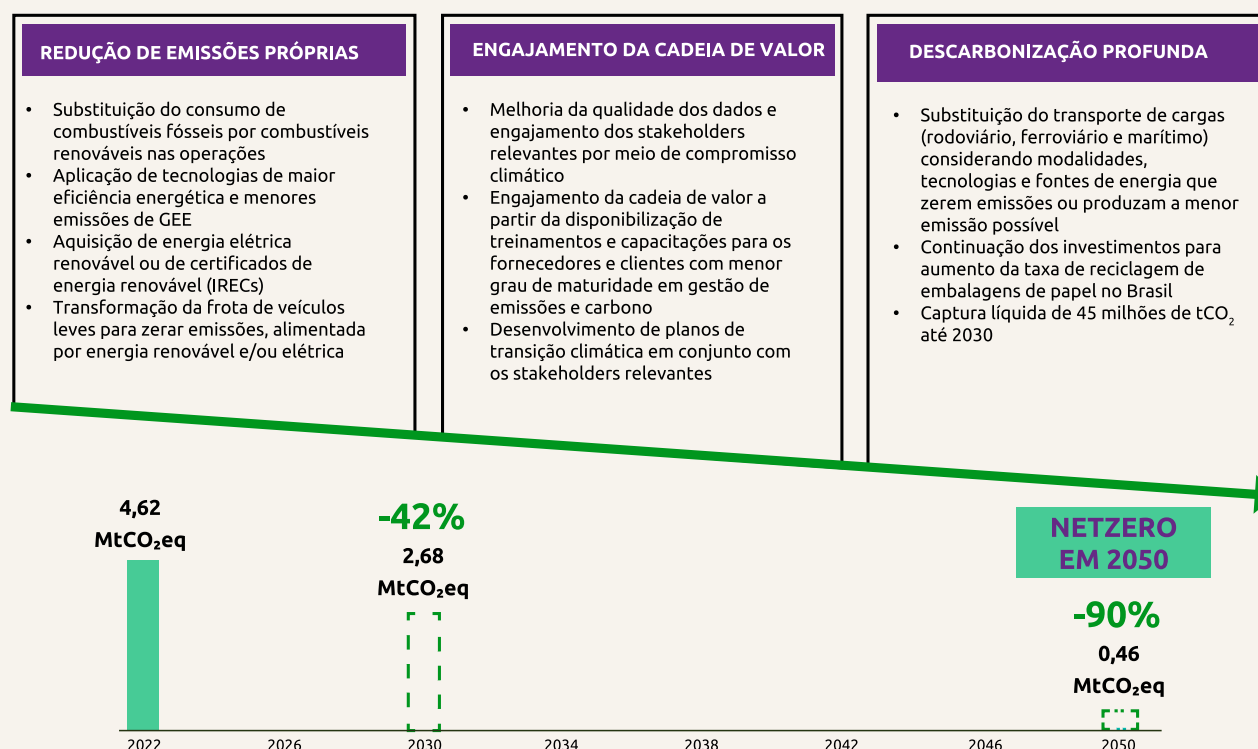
REDUÇÃO DE EMISSÕES PRÓPRIAS

• Substituição do consumo de combustíveis fósseis por combustíveis renováveis nas operações
• Aplicação de tecnologias de maior eficiência energética e menores emissões de GEE
• Aquisição de energia elétrica renovável ou de certificados de energia renovável (IRECs)
• Transformação da frota de veículos leves para zerar emissões, alimentada por energia renovável e/ou elétrica

ENGAJAMENTO DA CADEIA DE VALOR

• Melhoria da qualidade dos dados e engajamento dos stakeholders relevantes por meio de compromisso climático
• Engajamento da cadeia de valor a partir da disponibilização de treinamentos e capacitações para os fornecedores e clientes com menor grau de maturidade em gestão de emissões e carbono
• Desenvolvimento de planos de transição climática em conjunto com os stakeholders relevantes

DESCARBONIZAÇÃO PROFUNDA

• Substituição do transporte de cargas (rodoviário, ferroviário e marítimo) considerando modalidades, tecnologias e fontes de energia que zerem emissões ou produzam a menor emissão possível
• Continuação dos investimentos para aumento da taxa de reciclagem de embalagens de papel no Brasil
• Captura líquida de 45 milhões de $tCO_2$ até 2030

4,62 $MtCO_2eq$

-42%
2,68 $MtCO_2eq$

NETZERO EM 2050

-90%
0,46 $MtCO_2eq$

2022 2026 2030 2034 2038 2042 2046 2050